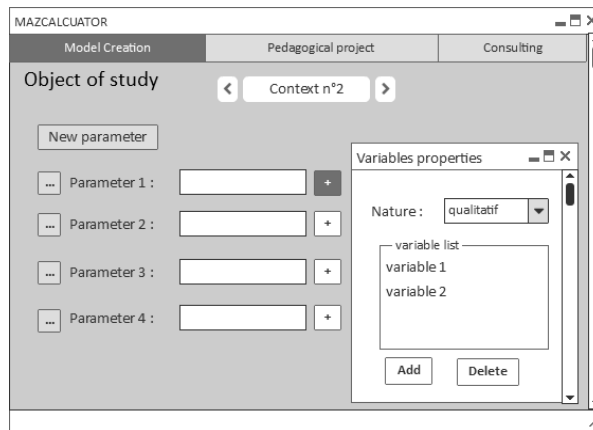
MAZCALCUATOR

Model Creation | Pedagogical project | Consulting

Object of study

< Context n°2 >

New parameter

... Parameter 1 : +

... Parameter 2 : +

... Parameter 3 : +

... Parameter 4 : +

Variables properties

Nature : qualitatif

variable list
variable 1
variable 2

Add Delete